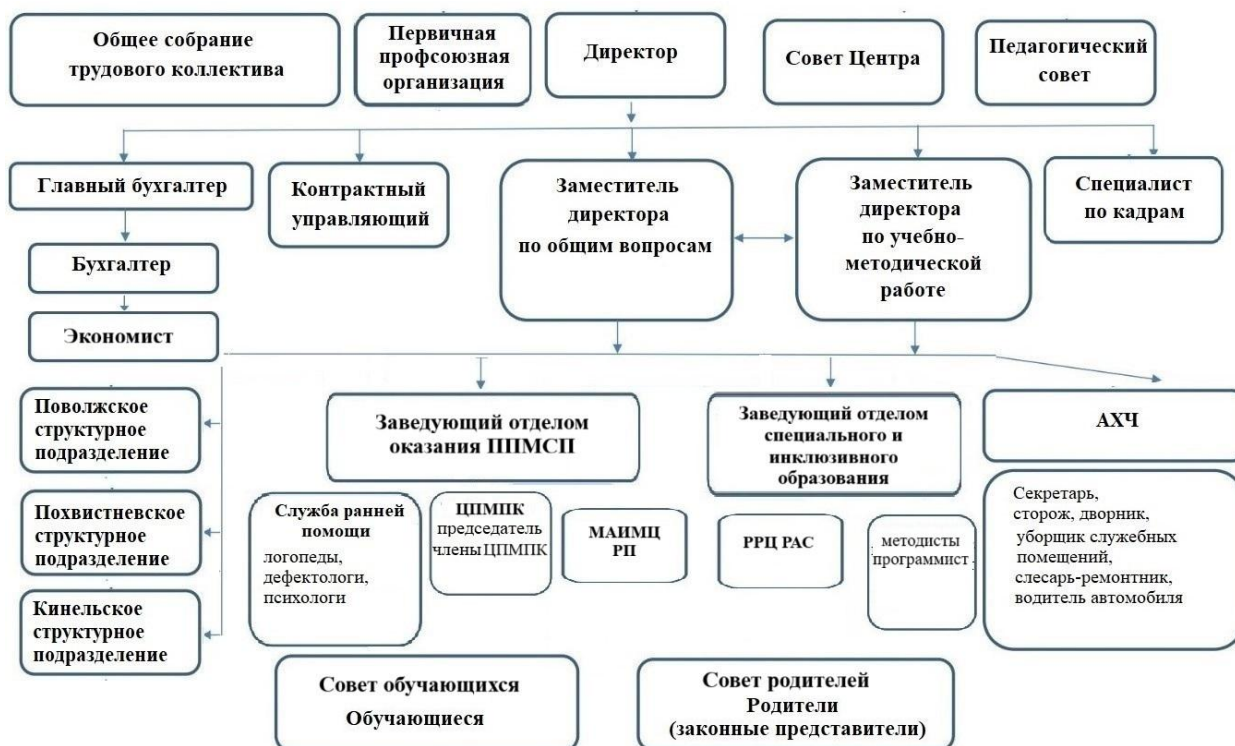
Общее собрание трудового коллектива

Первичная профсоюзная организация

Директор

Совет Центра

Педагогический совет

Главный бухгалтер

Контрактный управляющий

Заместитель директора по общим вопросам

Заместитель директора по учебно-методической работе

Специалист по кадрам

Бухгалтер

Экономист

Поволжское структурное подразделение

Похвистневское структурное подразделение

Кинельское структурное подразделение

Заведующий отделом оказания ППМСП

Заведующий отделом специального и инклюзивного образования

АХЧ

Служба ранней помощи
логопеды, дефектологи, психологи

ЦПМПК
председатель
члены ЦПМПК

МАИМЦ РП

РРЦ РАС

методисты
программист

Секретарь, сторож, дворник, уборщик служебных помещений, слесарь-ремонтник, водитель автомобиля

Совет обучающихся
Обучающиеся

Совет родителей
Родители
(законные представители)